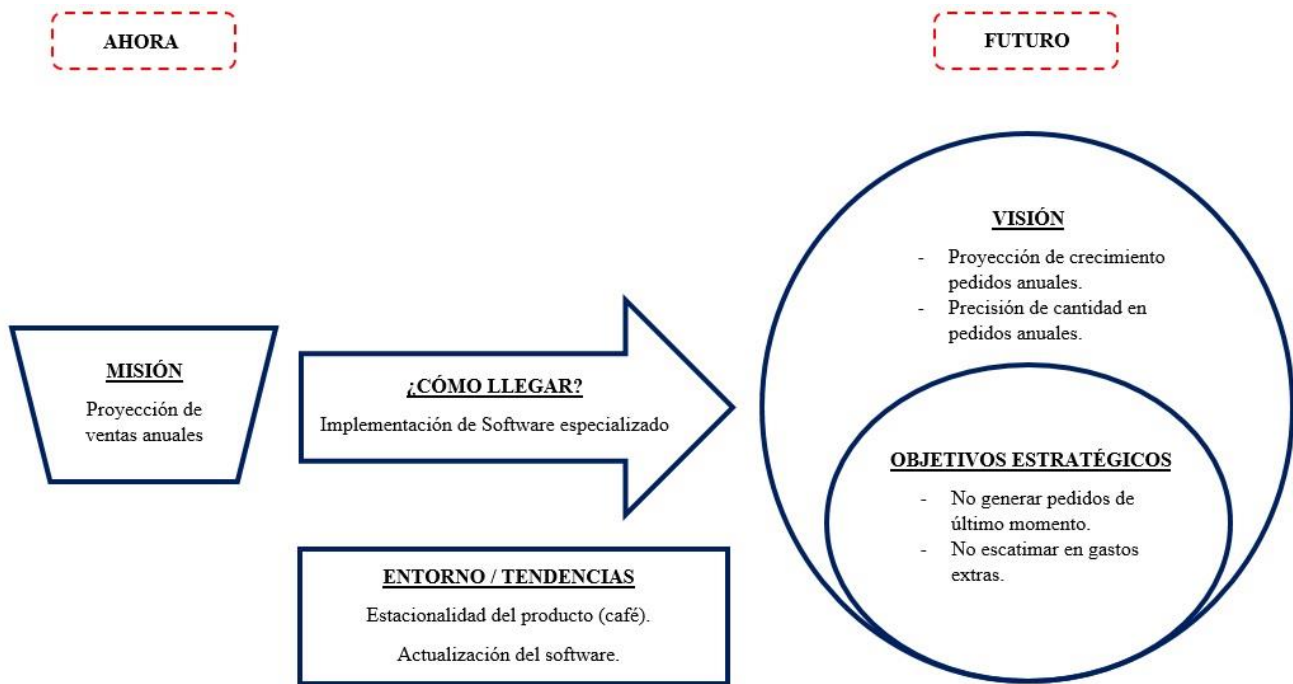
AHORA

FUTURO

VISIÓN

- Proyección de crecimiento pedidos anuales.
- Precisión de cantidad en pedidos anuales.

MISIÓN

Proyección de ventas anuales

¿CÓMO LLEGAR?

Implementación de Software especializado

OBJETIVOS ESTRATÉGICOS

- No generar pedidos de último momento.
- No escatimar en gastos extras.

ENTORNO / TENDENCIAS

Estacionalidad del producto (café).

Actualización del software.